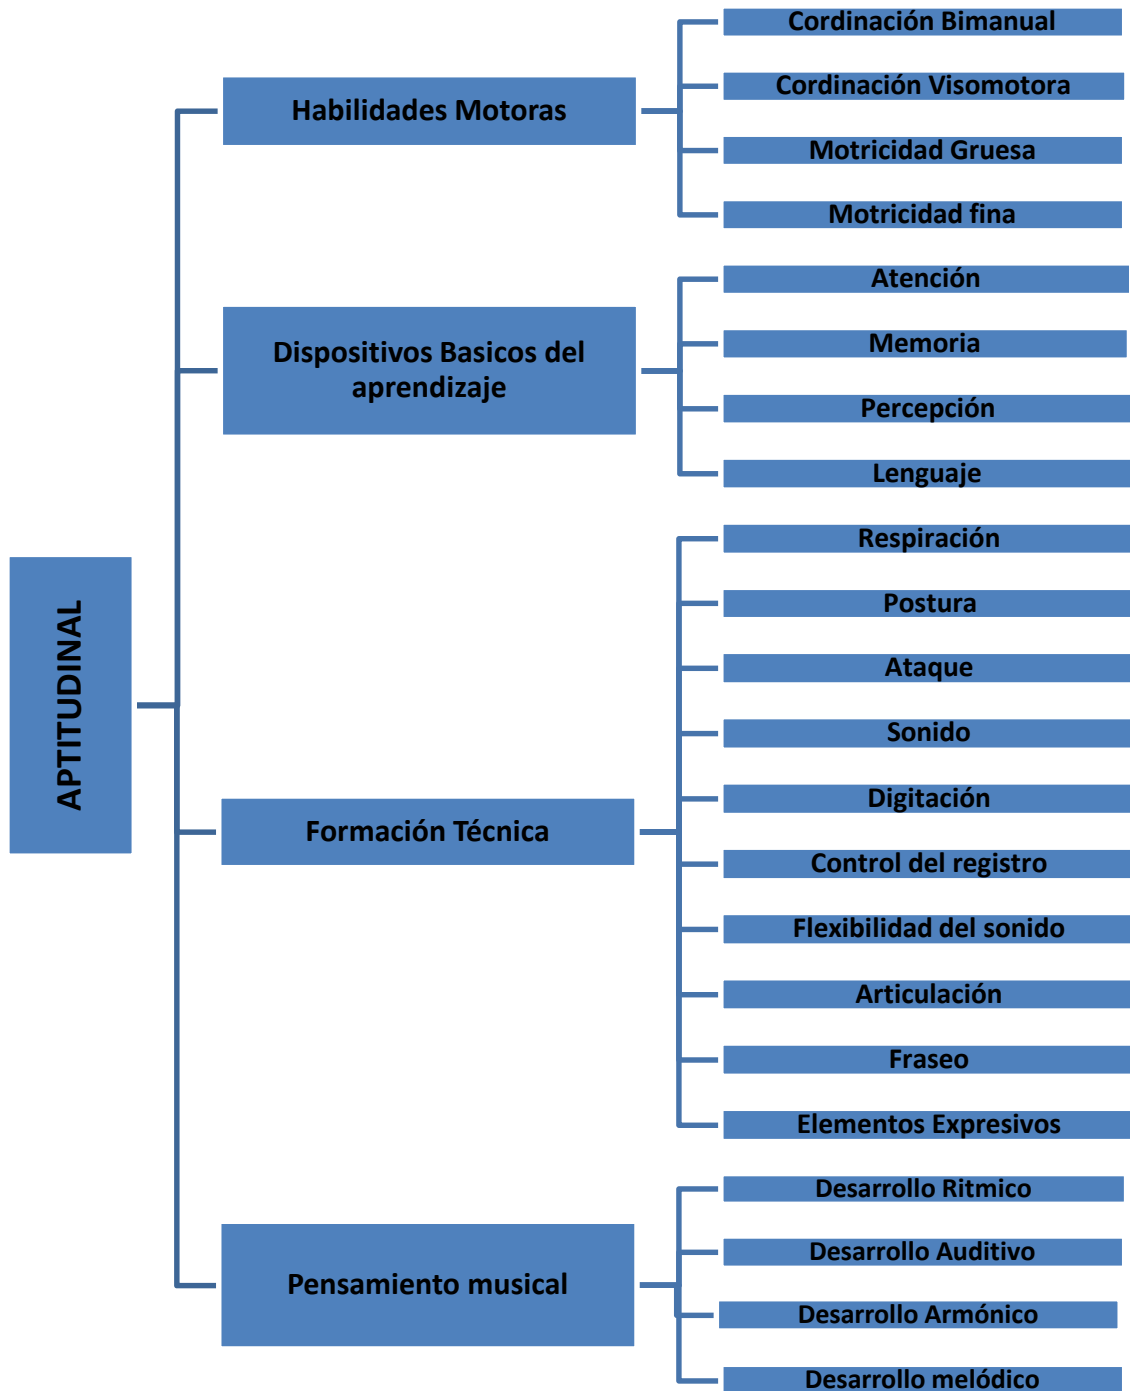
APTITUDINAL

Habilidades Motoras

Cordinación Bimanual

Cordinación Visomotora

Motricidad Gruesa

Motricidad fina

Dispositivos Basicos del aprendizaje

Atención

Memoria

Percepción

Lenguaje

Formación Técnica

Respiración

Postura

Ataque

Sonido

Digitación

Control del registro

Flexibilidad del sonido

Articulación

Fraseo

Elementos Expresivos

Pensamiento musical

Desarrollo Ritmico

Desarrollo Auditivo

Desarrollo Armónico

Desarrollo melódico